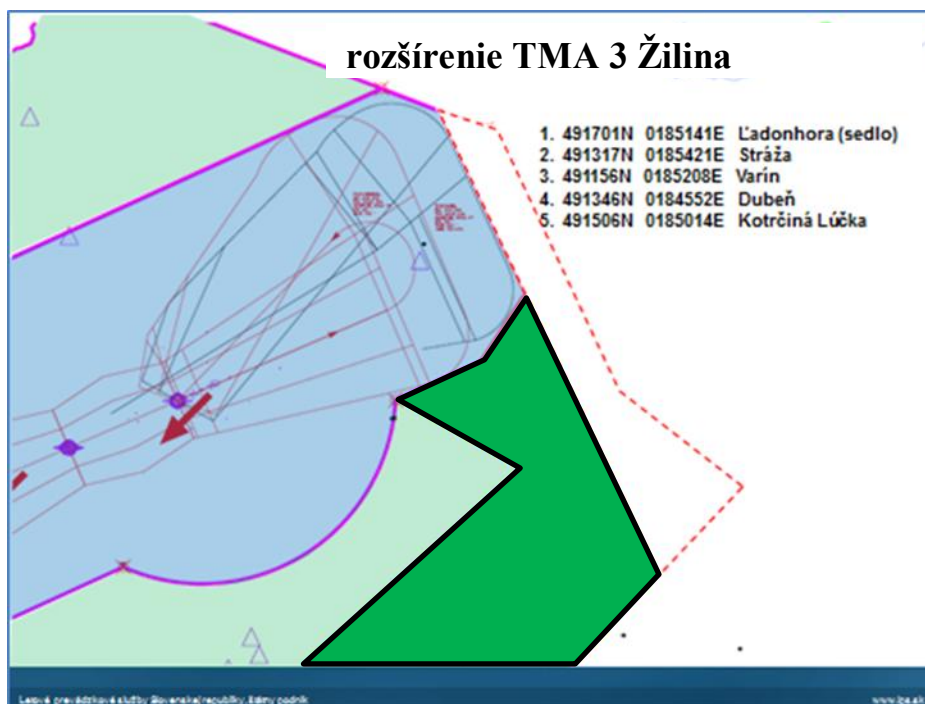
rozšírenie TMA 3 Žilina

1. 491701N 0185141E Ľadonhora (sedlo)
2. 491317N 0185421E Stráža
3. 491156N 0185208E Varín
4. 491346N 0184552E Dubeň
5. 491506N 0185014E Kotrčiná Lúčka

Letové prevádzkové služby Slovenskej republiky, štátny podnik

www.lps.sk